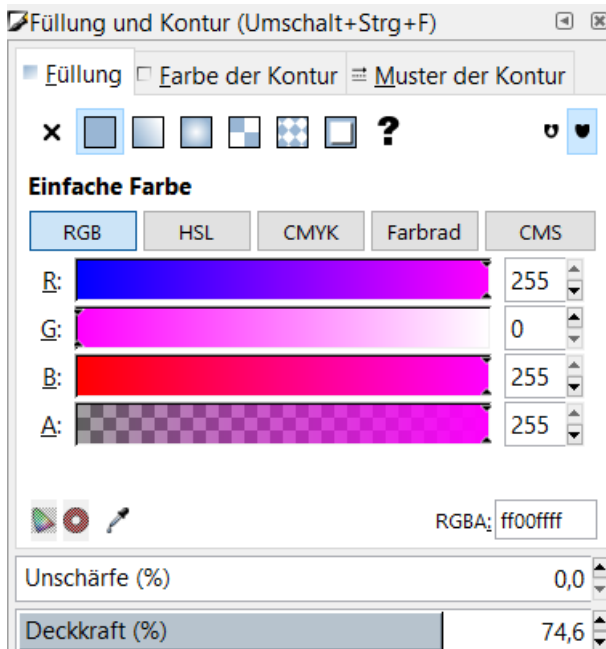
Füllung und Kontur (Umschalt+Strg+F)

Füllung | Farbe der Kontur | Muster der Kontur

× ?

Einfache Farbe

| RGB | HSL | CMYK | Farbrad | CMS |
|---|---|---|---|---|

R: 255
G: 0
B: 255
A: 255

RGBA: ff00ffff

Unschärfe (%) 0,0

Deckkraft (%) 74,6